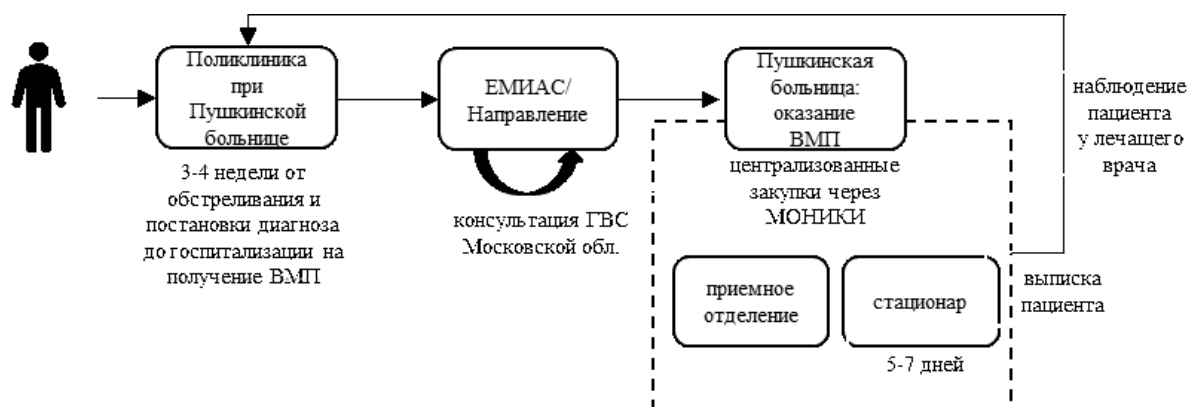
Поликлиника при Пушкинской больнице

3-4 недели от обстреливания и постановки диагноза до госпитализации на получение ВМП

ЕМИАС/ Направление

консультация ГВС Московской обл.

Пушкинская больница: оказание ВМП

централизованные закупки через МОНИКИ

приемное отделение

стационар

5-7 дней

наблюдение пациента у лечащего врача

выписка пациента